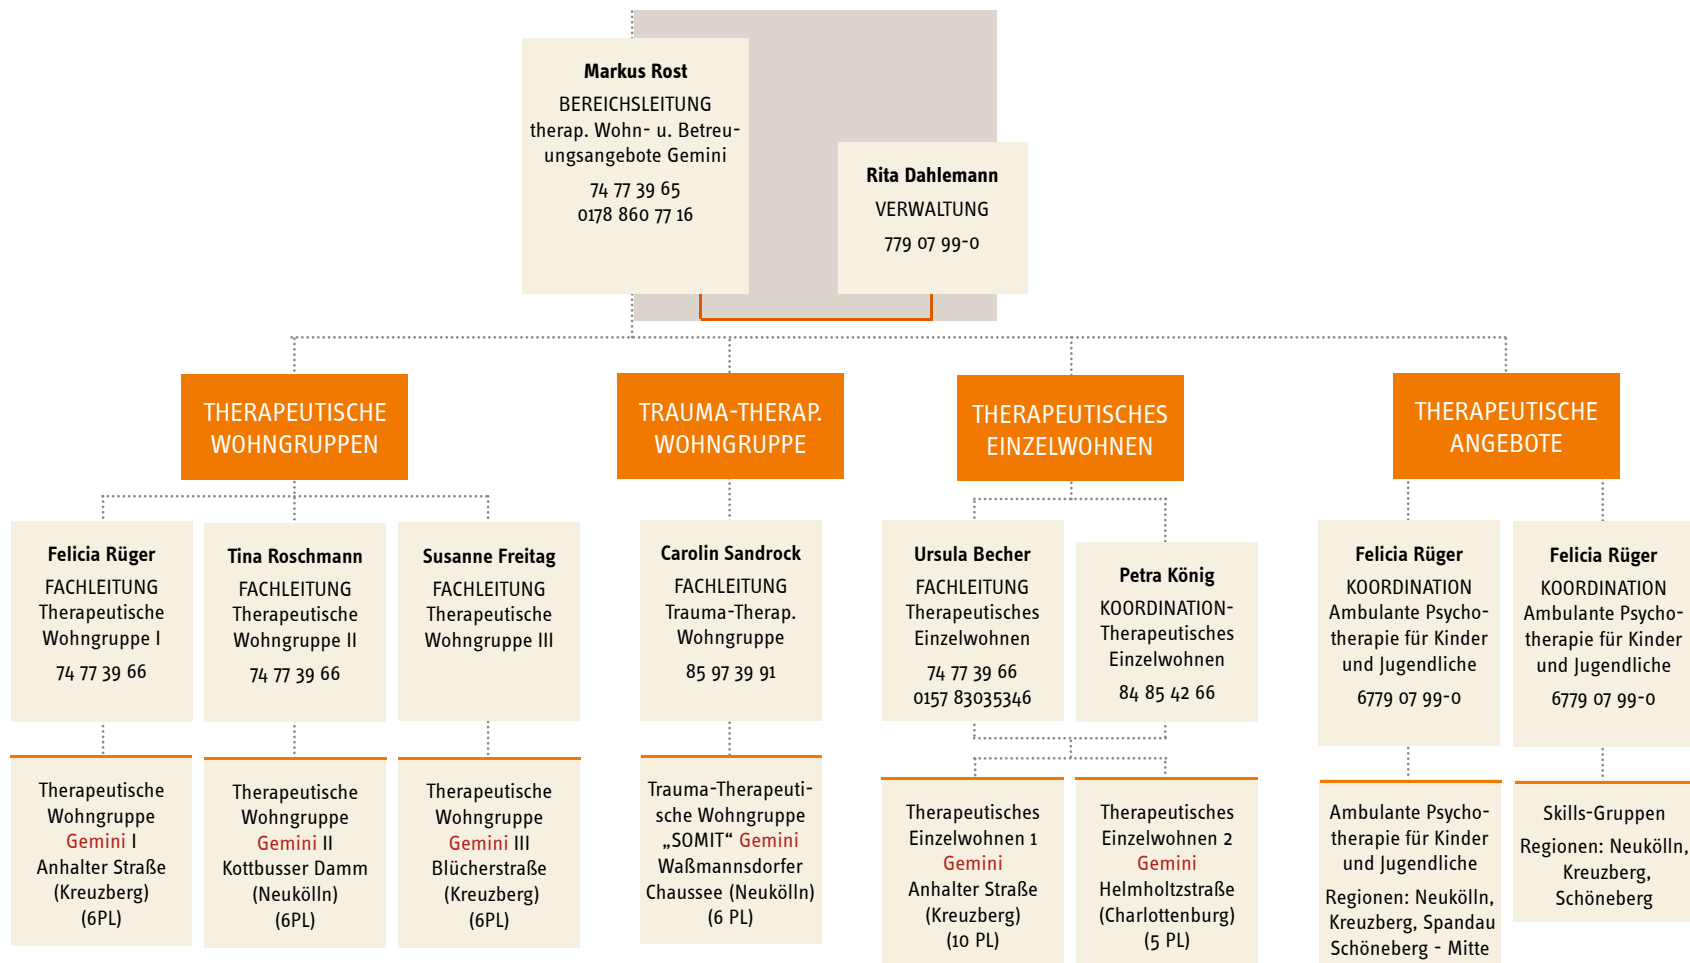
**Markus Rost**
BEREICHSLEITUNG
therap. Wohn- u. Betreuungsangebote Gemini
74 77 39 65
0178 860 77 16

**Rita Dahlemann**
VERWALTUNG
779 07 99-0

THERAPEUTISCHE WOHNGRUPPEN

TRAUMA-THERAP. WOHNGRUPPE

THERAPEUTISCHES EINZELWOHNEN

THERAPEUTISCHE ANGEBOTE

**Felicia Rüger**
FACHLEITUNG
Therapeutische Wohngruppe I
74 77 39 66

**Tina Roschmann**
FACHLEITUNG
Therapeutische Wohngruppe II
74 77 39 66

**Susanne Freitag**
FACHLEITUNG
Therapeutische Wohngruppe III

**Carolin Sandrock**
FACHLEITUNG
Trauma-Therap. Wohngruppe
85 97 39 91

**Ursula Becher**
FACHLEITUNG
Therapeutisches Einzelwohnen
74 77 39 66
0157 83035346

**Petra König**
KOORDINATION-
Therapeutisches Einzelwohnen
84 85 42 66

**Felicia Rüger**
KOORDINATION
Ambulante Psychotherapie für Kinder und Jugendliche
6779 07 99-0

**Felicia Rüger**
KOORDINATION
Ambulante Psychotherapie für Kinder und Jugendliche
6779 07 99-0

Therapeutische Wohngruppe Gemini I
Anhalter Straße (Kreuzberg)
(6PL)

Therapeutische Wohngruppe Gemini II
Kottbusser Damm (Neukölln)
(6PL)

Therapeutische Wohngruppe Gemini III
Blücherstraße (Kreuzberg)
(6PL)

Trauma-Therapeutische Wohngruppe „SOMIT“ Gemini
Waßmannsdorfer Chaussee (Neukölln)
(6 PL)

Therapeutisches Einzelwohnen 1 Gemini
Anhalter Straße (Kreuzberg)
(10 PL)

Therapeutisches Einzelwohnen 2 Gemini
Helmholtzstraße (Charlottenburg)
(5 PL)

Ambulante Psychotherapie für Kinder und Jugendliche
Regionen: Neukölln, Kreuzberg, Spandau Schöneberg - Mitte

Skills-Gruppen
Regionen: Neukölln, Kreuzberg, Schöneberg